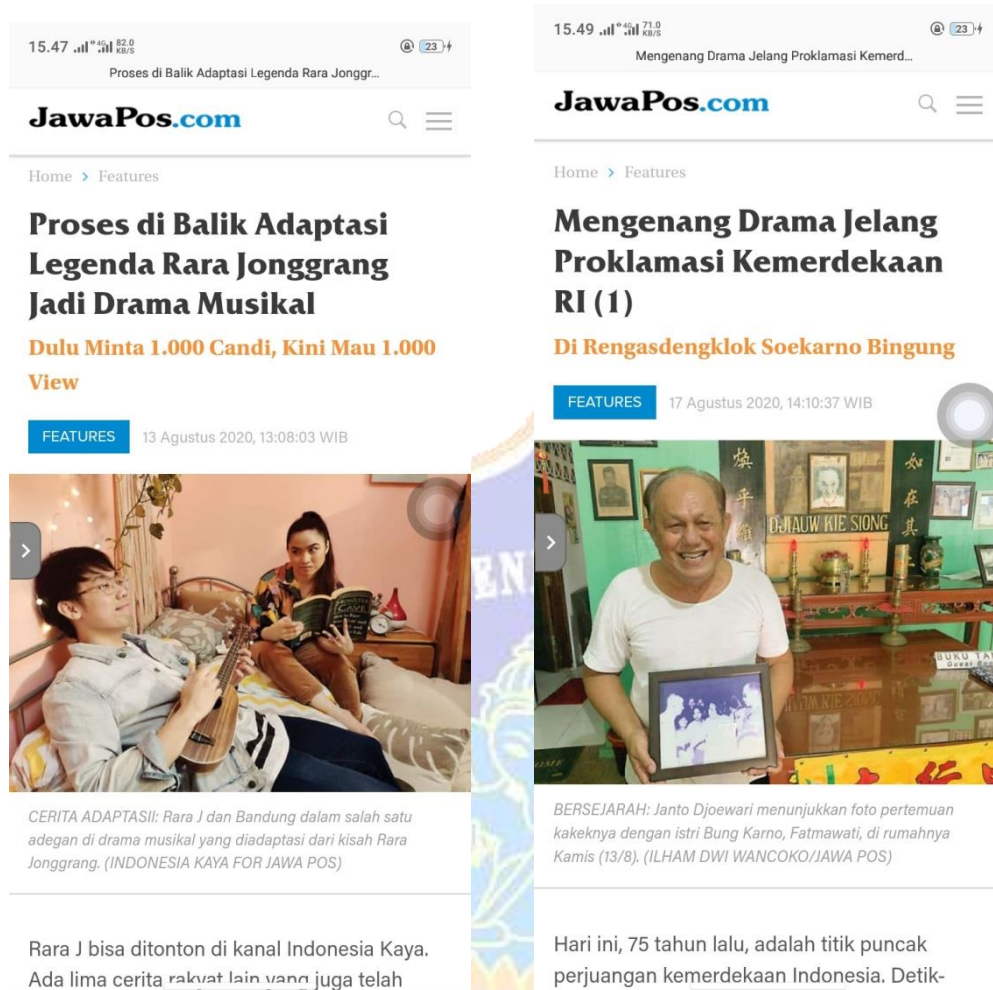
15.47 82.0 KB/S 23

Proses di Balik Adaptasi Legenda Rara Jonggr...

JawaPos.com

Home > Features

Proses di Balik Adaptasi Legenda Rara Jonggrang Jadi Drama Musikal

Dulu Minta 1.000 Candi, Kini Mau 1.000 View

FEATURES 13 Agustus 2020, 13:08:03 WIB

CAVE

CERITA ADAPTASII: Rara J dan Bandung dalam salah satu adegan di drama musikal yang diadaptasi dari kisah Rara Jonggrang. (INDONESIA KAYA FOR JAWA POS)

Rara J bisa ditonton di kanal Indonesia Kaya. Ada lima cerita rakyat lain yang juga telah

15.49 71.0 KB/S 23

Mengenang Drama Jelang Proklamasi Kemerd...

JawaPos.com

Home > Features

Mengenang Drama Jelang Proklamasi Kemerdekaan RI (1)

Di Rengasdengklok Soekarno Bingung

FEATURES 17 Agustus 2020, 14:10:37 WIB

DJIAUW KIE SIONG

BUKU TA

BERSEJARAH: Janto Djoewari menunjukkan foto pertemuan kakeknya dengan istri Bung Karno, Fatmawati, di rumahnya Kamis (13/8). (ILHAM DWI WANCOKO/JAWA POS)

Hari ini, 75 tahun lalu, adalah titik puncak perjuangan kemerdekaan Indonesia. Detik-